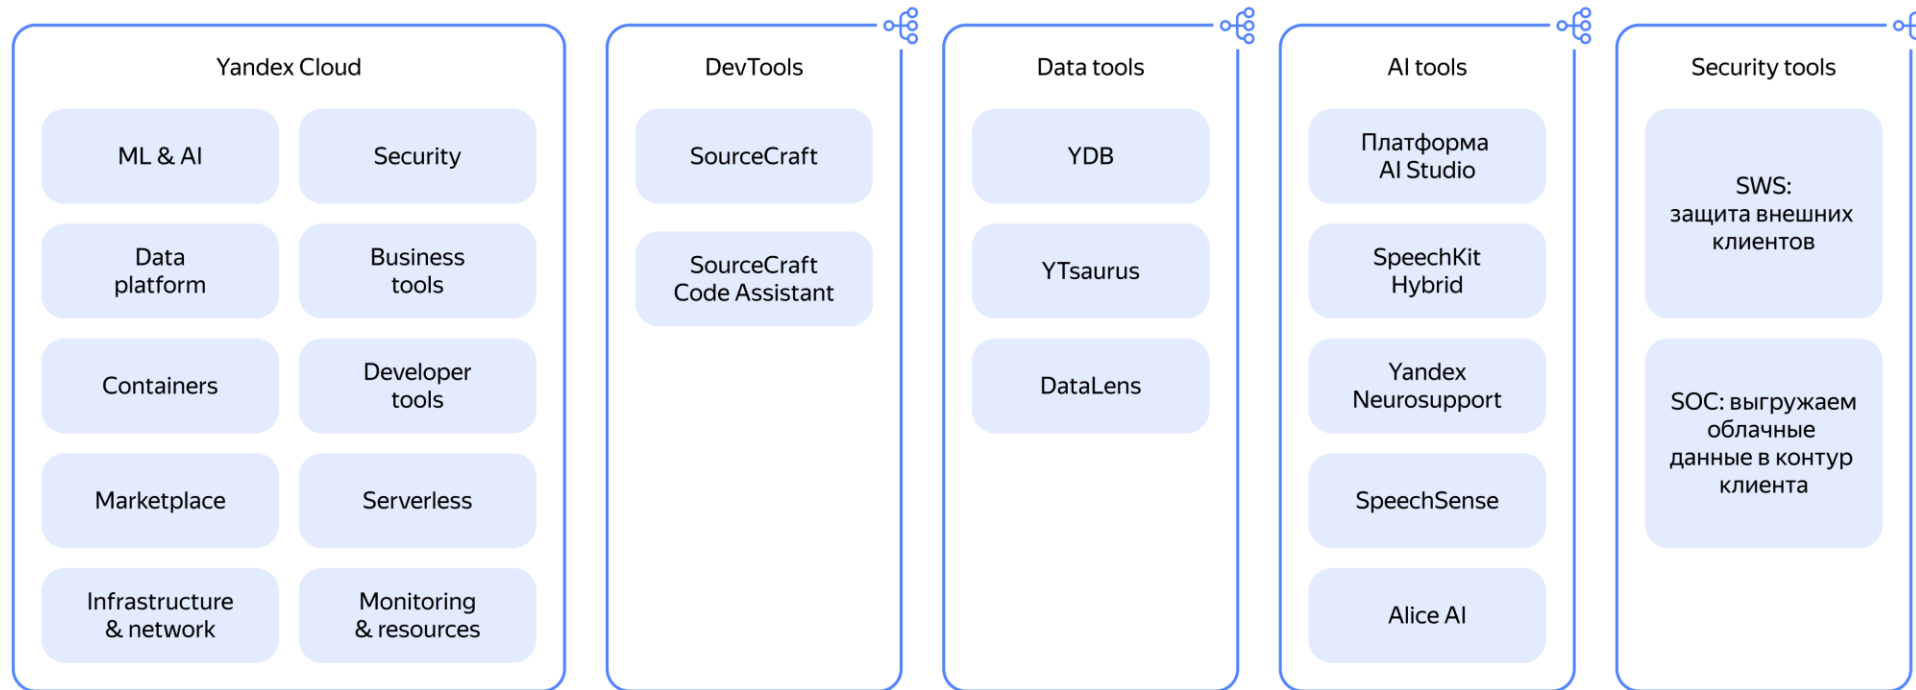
Yandex Cloud

ML & AI

Security

Data platform

Business tools

Containers

Developer tools

Marketplace

Serverless

Infrastructure & network

Monitoring & resources

DevTools

SourceCraft

SourceCraft Code Assistant

Data tools

YDB

YTsaurus

DataLens

AI tools

Платформа AI Studio

SpeechKit Hybrid

Yandex Neurosupport

SpeechSense

Alice AI

Security tools

SWS: защита внешних клиентов

SOC: выгружаем облачные данные в контур клиента